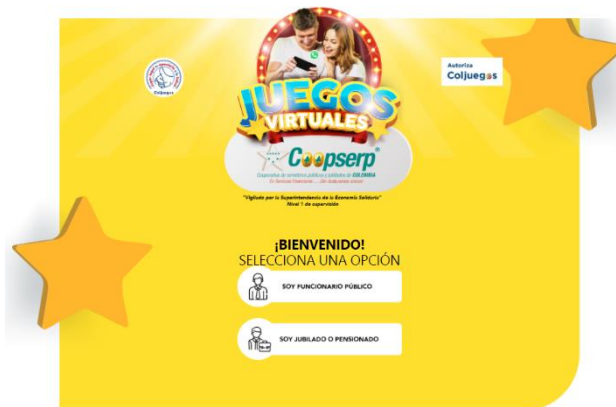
Coljuegos

Autoriza
Coljuegos

JUEGOS VIRTUALES

Coopserp®
Cooperativa de servidores públicos y jubilados de COLOMBIA
Su Servicio Financiero ... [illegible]

"Vigilada por la Superintendencia de la Economía Solidaria"
Nivel 1 de supervisión

¡BIENVENIDO!
SELECCIONA UNA OPCIÓN

SOY FUNCIONARIO PÚBLICO

SOY JUBILADO O PENSIONADO